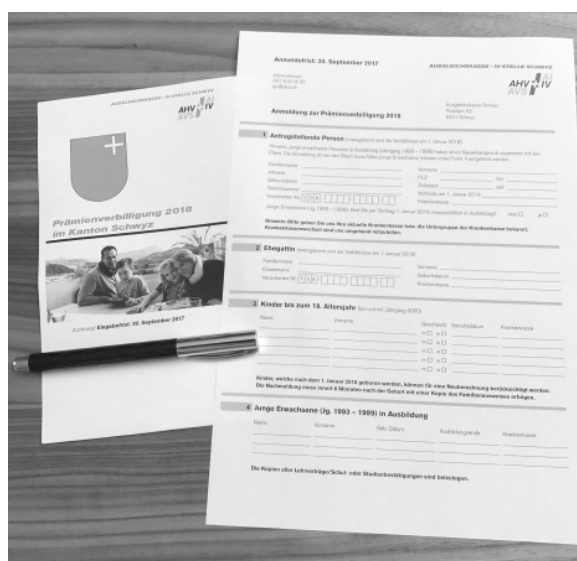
AUSGLEICHSKASSE · IV-STELLE SCHWYZ

AHV | IV
AVS | AI

Prämienverbilligung 2018 im Kanton Schwyz

Achtung! Eingabefrist: 30. September 2017

Anmeldefrist: 30. September 2017

AUSGLEICHSKASSE · IV-STELLE SCHWYZ

AHV | IV
AVS | AI

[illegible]

Ausgleichskasse Schwyz
Postfach 53
6431 Schwyz

Anmeldung zur Prämienverbilligung 2018

1 Antragstellende Person (massgebend sind die Verhältnisse am 1. Januar 2018)

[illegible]

Familienname
Adresse
Geburtsdatum
Zivilstand
Versichertennr. 756
Junge Erwachsene (Jg. 1993 – 1999): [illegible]

Vorname
PLZ
Zivilstand
Wohnort am 1. Januar 2018
Krankenkasse

nein ☐ ja ☐

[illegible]

2 Ehegatte/in (massgebend sind die Verhältnisse am 1. Januar 2018)

Familienname
Vorname
Versichertennr. 756

Vorname
Geburtsdatum
Krankenkasse

3 Kinder bis zum 18. Altersjahr (bis und mit Jahrgang 2000)

Name | Vorname | Geschlecht | Geburtsdatum | Krankenkasse

m ☐ w ☐
m ☐ w ☐
m ☐ w ☐
m ☐ w ☐
m ☐ w ☐

Kinder, welche nach dem 1. Januar 2018 geboren werden, können für eine Neuberechnung berücksichtigt werden. Die Nachmeldung muss innert 6 Monaten nach der Geburt mit einer Kopie des Familienausweises erfolgen.

4 Junge Erwachsene (Jg. 1993 – 1999) in Ausbildung

Name | Vorname | Geb. Datum | Ausbildungsende | Krankenkasse

Die Kopien aller Lehrverträge/Schul- oder Studienbestätigungen sind beizulegen.